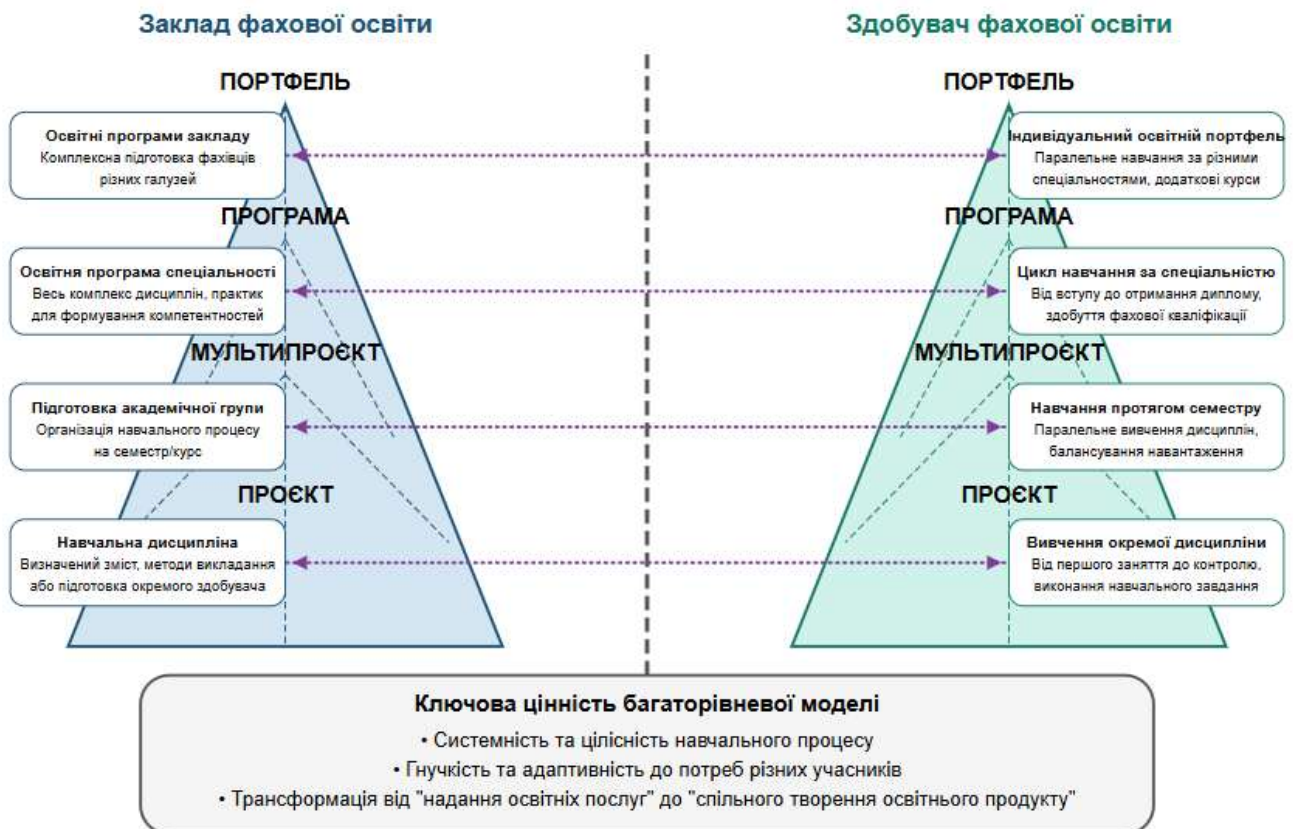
Заклад фахової освіти

ПОРТФЕЛЬ

Освітні програми закладу
Комплексна підготовка фахівців різних галузей

ПРОГРАМА

Освітня програма спеціальності
Весь комплекс дисциплін, практик для формування компетентностей

МУЛЬТИПРОЄКТ

Підготовка академічної групи
Організація навчального процесу на семестр/курс

ПРОЄКТ

Навчальна дисципліна
Визначений зміст, методи викладання або підготовка окремого здобувача

Здобувач фахової освіти

ПОРТФЕЛЬ

Індивідуальний освітній портфель
Паралельне навчання за різними спеціальностями, додаткові курси

ПРОГРАМА

Цикл навчання за спеціальністю
Від вступу до отримання диплому, здобуття фахової кваліфікації

МУЛЬТИПРОЄКТ

Навчання протягом семестру
Паралельне вивчення дисциплін, балансування навантаження

ПРОЄКТ

Вивчення окремої дисципліни
Від першого заняття до контролю, виконання навчального завдання

Ключова цінність багаторівневої моделі
• Системність та цілісність навчального процесу
• Гнучкість та адаптивність до потреб різних учасників
• Трансформація від "надання освітніх послуг" до "спільного творення освітнього продукту"